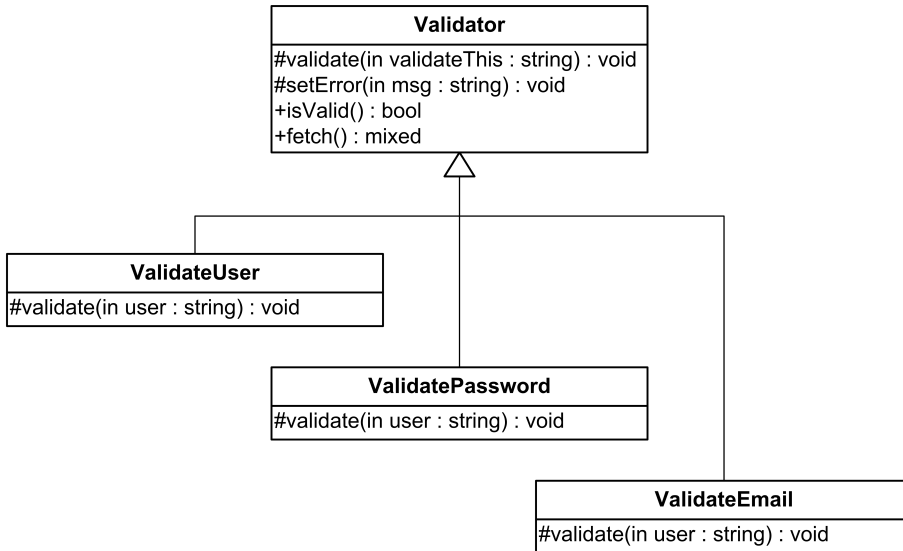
Validator

#validate(in validateThis : string) : void
#setError(in msg : string) : void
+isValid() : bool
+fetch() : mixed

ValidateUser

#validate(in user : string) : void

ValidatePassword

#validate(in user : string) : void

ValidateEmail

#validate(in user : string) : void